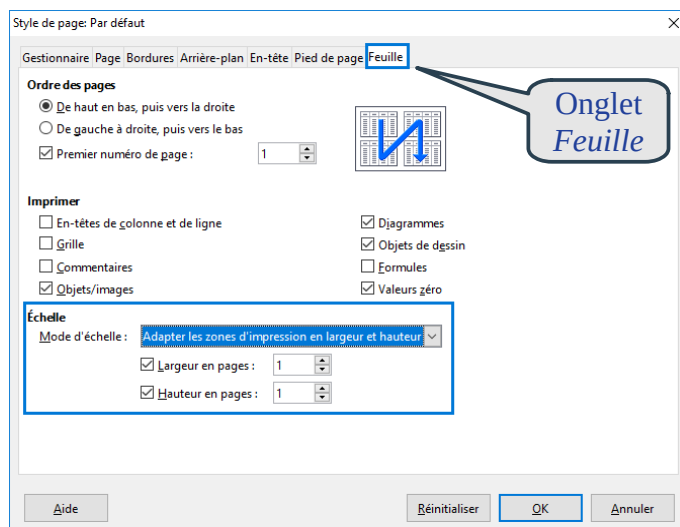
Style de page: Par défaut

×

Gestionnaire | Page | Bordures | Arrière-plan | En-tête | Pied de page | Feuille

Onglet
*Feuille*

Ordre des pages

De haut en bas, puis vers la droite

De gauche à droite, puis vers le bas

Premier numéro de page : 1

Imprimer

En-têtes de colonne et de ligne

Grille

Commentaires

Objets/images

Diagrammes

Objets de dessin

Formules

Valeurs zéro

Échelle

Mode d'échelle : Adapter les zones d'impression en largeur et hauteur

Largeur en pages : 1

Hauteur en pages : 1

Aide

Réinitialiser

OK

Annuler